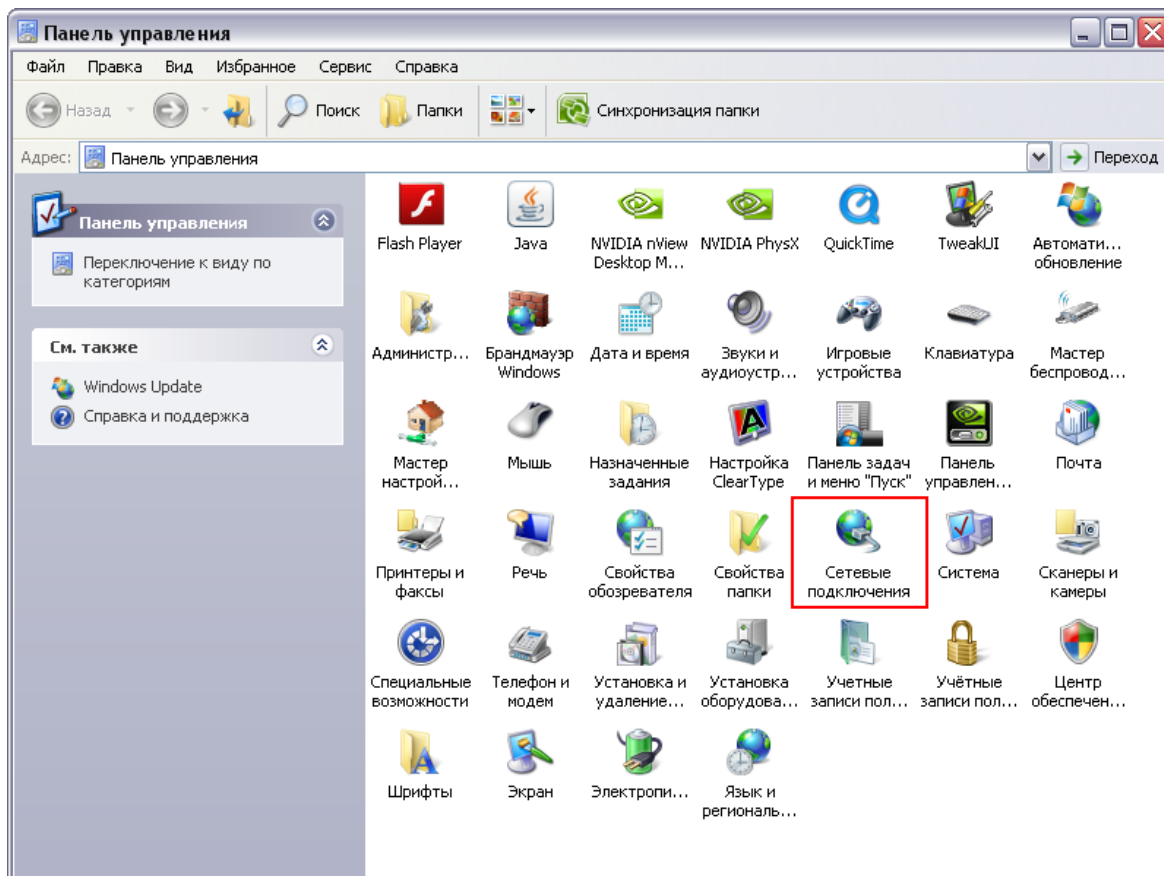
Панель управления

Файл Правка Вид Избранное Сервис Справка

Назад Поиск Папки Синхронизация папки

Адрес: Панель управления Переход

Панель управления

Переключение к виду по категориям

См. также

Windows Update

Справка и поддержка

Flash Player
Java
NVIDIA nView Desktop M...
NVIDIA PhysX
QuickTime
TweakUI
Автомати... обновление

Администр...
Брандмауэр Windows
Дата и время
Звуки и аудиоустр...
Игровые устройства
Клавиатура
Мастер беспровод...

Мастер настрой...
Мышь
Назначенные задания
Настройка ClearType
Панель задач и меню "Пуск"
Панель управлен...
Почта

Принтеры и факсы
Речь
Свойства обозревателя
Свойства папки
Сетевые подключения
Система
Сканеры и камеры

Специальные возможности
Телефон и модем
Установка и удаление...
Установка оборудова...
Учетные записи пол...
Учётные записи пол...
Центр обеспечен...

Шрифты
Экран
Электропи...
Язык и региональ...